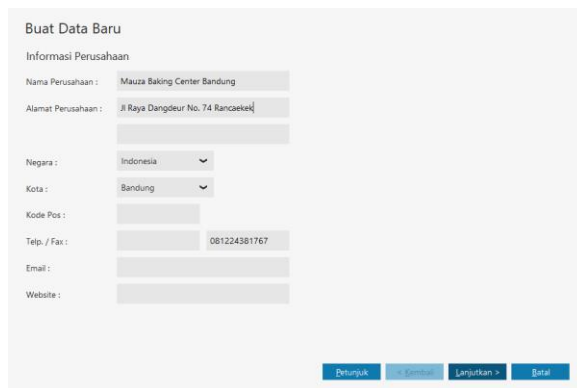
Buat Data Baru

Informasi Perusahaan

Nama Perusahaan : Mauza Baking Center Bandung

Alamat Perusahaan : Jl Raya Dangdeur No. 74 Rancaekek

Negara : Indonesia

Kota : Bandung

Kode Pos :

Telp. / Fax : 081224381767

Email :

Website :

Petunjuk < Kembali Lanjutkan > Batal